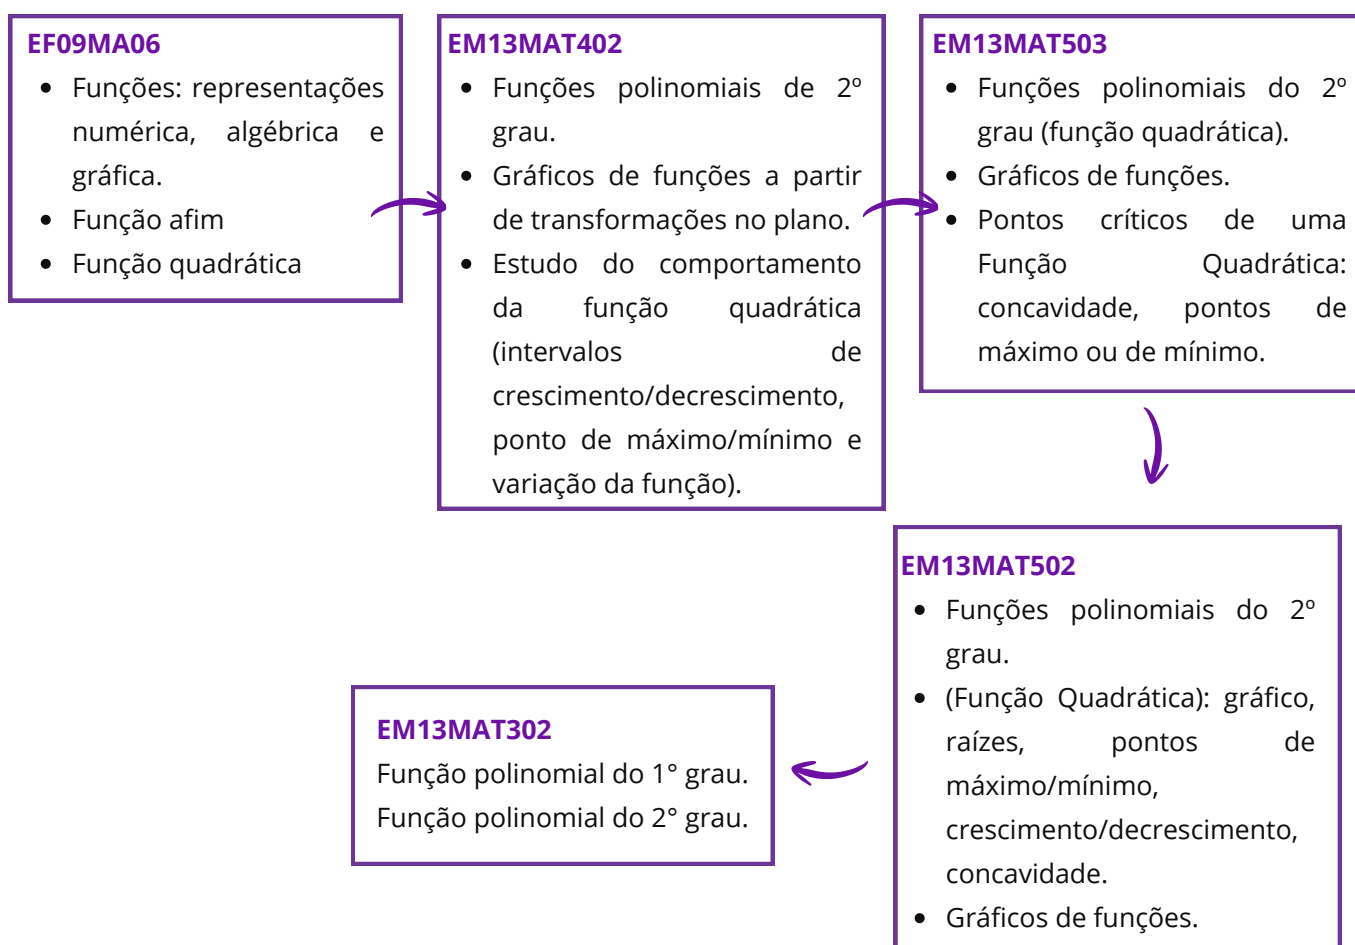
EF09MA06
- Funções: representações numérica, algébrica e gráfica.
- Função afim
- Função quadrática

EM13MAT402
- Funções polinomiais de 2º grau.
- Gráficos de funções a partir de transformações no plano.
- Estudo do comportamento da função quadrática (intervalos de crescimento/decrescimento, ponto de máximo/mínimo e variação da função).

EM13MAT503
- Funções polinomiais do 2º grau (função quadrática).
- Gráficos de funções.
- Pontos críticos de uma Função Quadrática: concavidade, pontos de máximo ou de mínimo.

EM13MAT502
- Funções polinomiais do 2º grau.
- (Função Quadrática): gráfico, raízes, pontos de máximo/mínimo, crescimento/decrescimento, concavidade.
- Gráficos de funções.

EM13MAT302
Função polinomial do 1° grau.
Função polinomial do 2° grau.